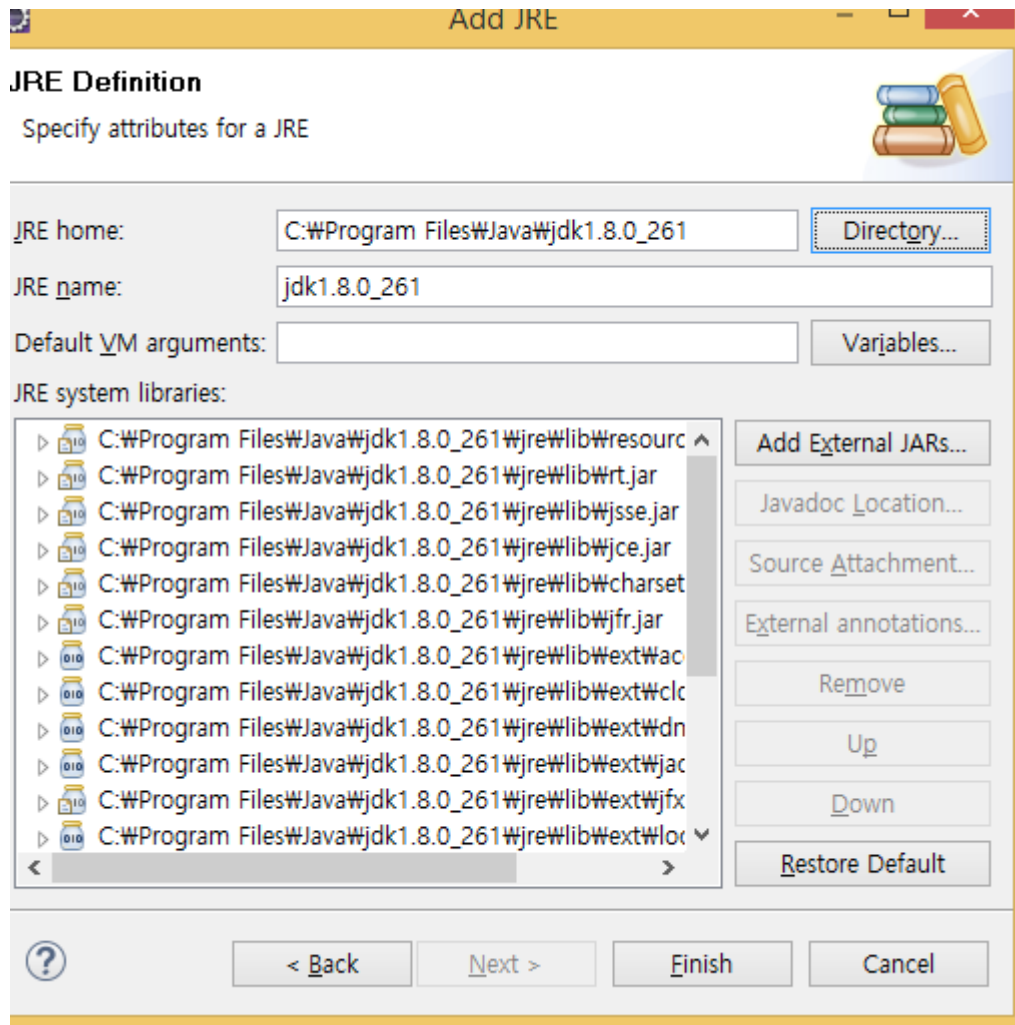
Add JRE

JRE Definition

Specify attributes for a JRE

JRE home: C:₩Program Files₩Java₩jdk1.8.0_261 Directory...

JRE name: jdk1.8.0_261

Default VM arguments: Variables...

JRE system libraries:

C:₩Program Files₩Java₩jdk1.8.0_261₩jre₩lib₩resourc
C:₩Program Files₩Java₩jdk1.8.0_261₩jre₩lib₩rt.jar
C:₩Program Files₩Java₩jdk1.8.0_261₩jre₩lib₩jsse.jar
C:₩Program Files₩Java₩jdk1.8.0_261₩jre₩lib₩jce.jar
C:₩Program Files₩Java₩jdk1.8.0_261₩jre₩lib₩charset
C:₩Program Files₩Java₩jdk1.8.0_261₩jre₩lib₩jfr.jar
C:₩Program Files₩Java₩jdk1.8.0_261₩jre₩lib₩ext₩ac
C:₩Program Files₩Java₩jdk1.8.0_261₩jre₩lib₩ext₩clc
C:₩Program Files₩Java₩jdk1.8.0_261₩jre₩lib₩ext₩dn
C:₩Program Files₩Java₩jdk1.8.0_261₩jre₩lib₩ext₩jac
C:₩Program Files₩Java₩jdk1.8.0_261₩jre₩lib₩ext₩jfx
C:₩Program Files₩Java₩jdk1.8.0_261₩jre₩lib₩ext₩loc

Add External JARs...
Javadoc Location...
Source Attachment...
External annotations...
Remove
Up
Down
Restore Default

< Back Next > Finish Cancel